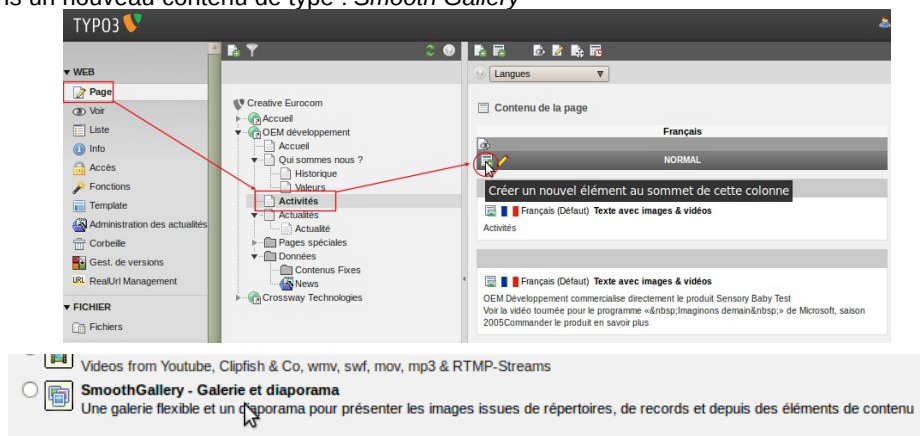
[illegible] un nouveau contenu de type : Smooth Gallery

TYPO3

▾ WEB
Page
Voir
Liste
Info
Accès
Fonctions
Template
Administration des actualités
Corbeille
Gest. de versions
RealUrl Management
▾ FICHIER
Fichiers

Creative Eurocom
Accueil
OEM développement
Accueil
Qui sommes nous ?
Historique
Valeurs
Activités
Actualités
Actualité
Pages spéciales
Données
Contenus Fixes
News
Crossway Technologies

Langues

Contenu de la page

Français

NORMAL

Créer un nouvel élément au sommet de cette colonne

Français (Défaut) Texte avec images & vidéos
Activités

Français (Défaut) Texte avec images & vidéos
OEM Développement commercialise directement le produit Sensory Baby Test
Voir la vidéo tournée pour le programme «&nbsp;Imaginons demain&nbsp;» de Microsoft, saison 2005Commander le produit en savoir plus

Videos from Youtube, Clipfish & Co, wmv, swf, mov, mp3 & RTMP-Streams

SmoothGallery - Galerie et diaporama
Une galerie flexible et un diaporama pour présenter les images issues de répertoires, de records et depuis des éléments de contenu